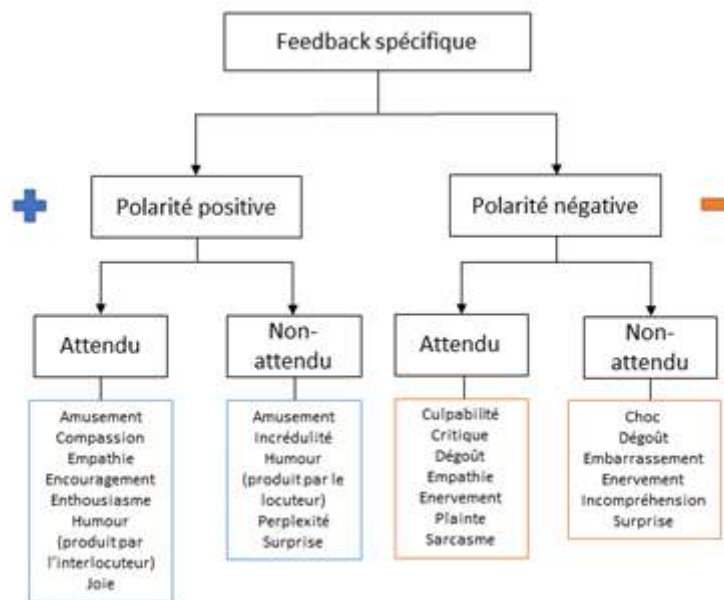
Feedback spécifique

Polarité positive

Polarité négative

Attendu

Non-attendu

Attendu

Non-attendu

Amusement
Compassion
Empathie
Encouragement
Enthousiasme
Humour (produit par l'interlocuteur)
Joie

Amusement
Incrédulité
Humour (produit par le locuteur)
Perplexité
Surprise

Culpabilité
Critique
Dégoût
Empathie
Enervement
Plainte
Sarcasme

Choc
Dégoût
Embarrassement
Enervement
Incompréhension
Surprise